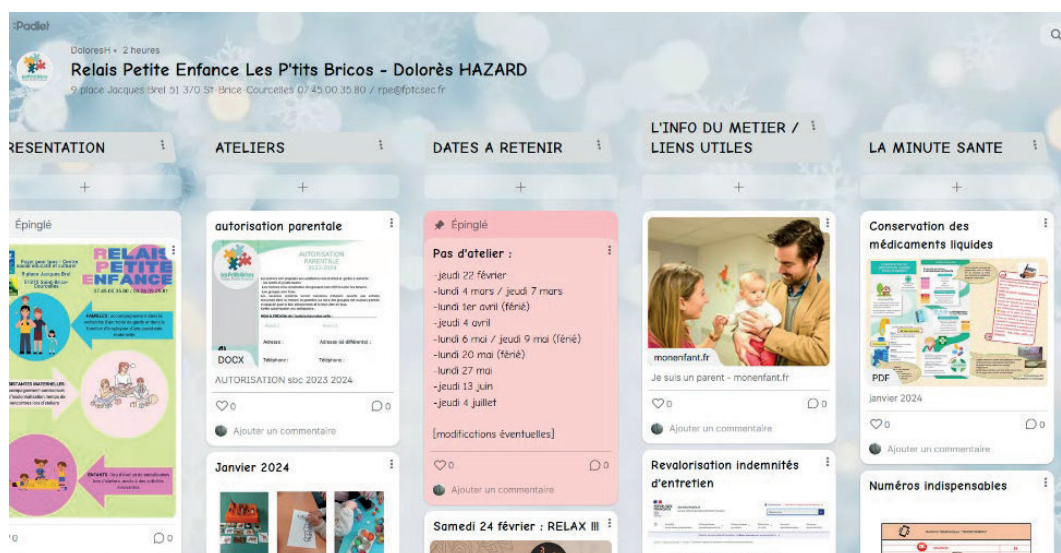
:Padlet

DoloresH • 2 heures

Relais Petite Enfance Les P'tits Bricos - Dolorès HAZARD

9 place Jacques Brel 51 370 St Brice Courcelles 07 45 00 35 80 / rpe@fptcsec.fr

RESENTATION

+

Épinglé

RELAIS PETITE ENFANCE

0

0

ATELIERS

+

autorisation parentale

AUTORISATION PARENTALE 2023-2024

DOCX

AUTORISATION sbc 2023 2024

0

0

Ajouter un commentaire

Janvier 2024

DATES A RETENIR

+

Épinglé

Pas d'atelier :

-jeudi 22 février
-lundi 4 mars / jeudi 7 mars
-lundi 1er avril (férié)
-jeudi 4 avril
-lundi 6 mai / jeudi 9 mai (férié)
-lundi 20 mai (férié)
-lundi 27 mai
-jeudi 13 juin
-jeudi 4 juillet

[modificctions éventuelles]

0

0

Ajouter un commentaire

Samedi 24 février : RELAX !!!

L'INFO DU METIER / LIENS UTILES

+

monenfant.fr

Je suis un parent - monenfant.fr

0

0

Ajouter un commentaire

Revalorisation indemnités d'entretien

LA MINUTE SANTE

+

Conservation des médicaments liquides

PDF

janvier 2024

0

0

Ajouter un commentaire

Numéros indispensables